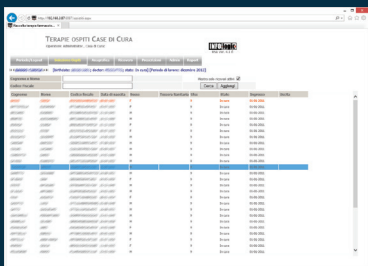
http://192.168.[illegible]

TERAPIE OSPITI CASE DI CURA

Operatore: amministratore - Casa di Cura

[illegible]

Cognome e Nome

Codice Fiscale

Mostra solo ricoveri attivi

Cerca

Aggiungi

| Cognome | Nome | Codice fiscale | Data di nascita | Sesso | Posto/Stanza | Piano | Stato | Ingresso | Uscita |
|---|---|---|---|---|---|---|---|---|---|